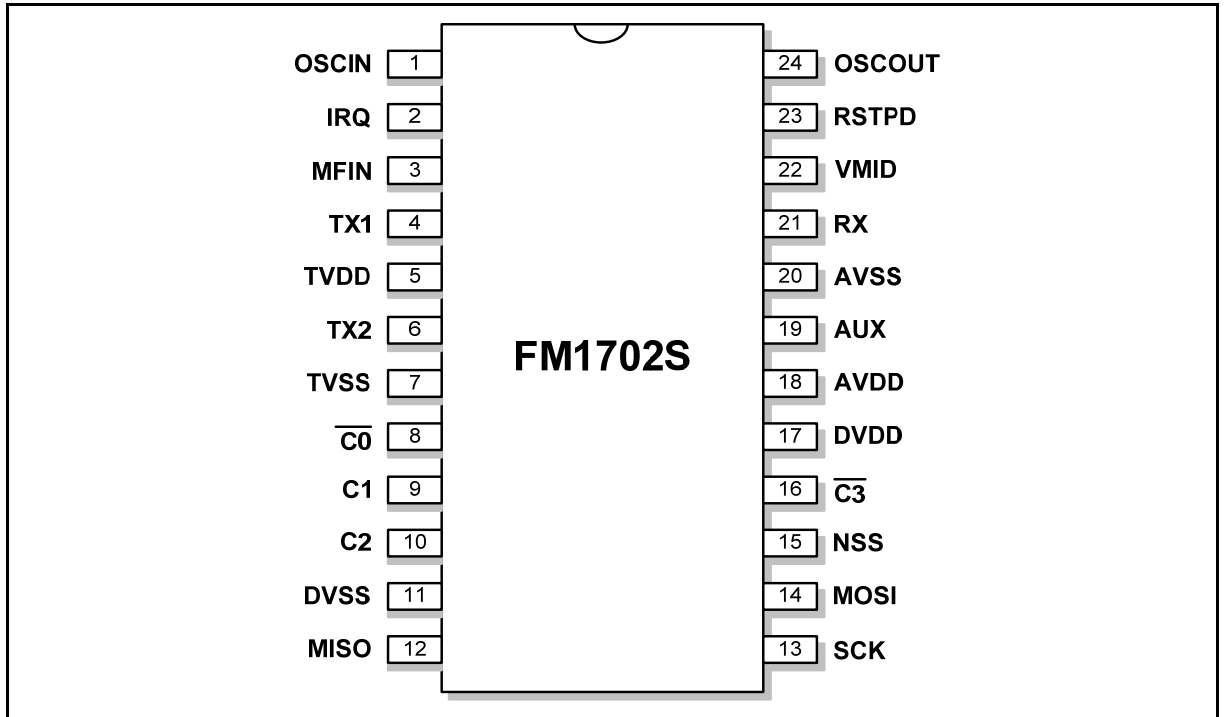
OSCIN 1
IRQ 2
MFIN 3
TX1 4
TVDD 5
TX2 6
TVSS 7
$\overline{C0}$ 8
C1 9
C2 10
DVSS 11
MISO 12

FM1702S

24 OSCOUT
23 RSTPD
22 VMID
21 RX
20 AVSS
19 AUX
18 AVDD
17 DVDD
16 $\overline{C3}$
15 NSS
14 MOSI
13 SCK